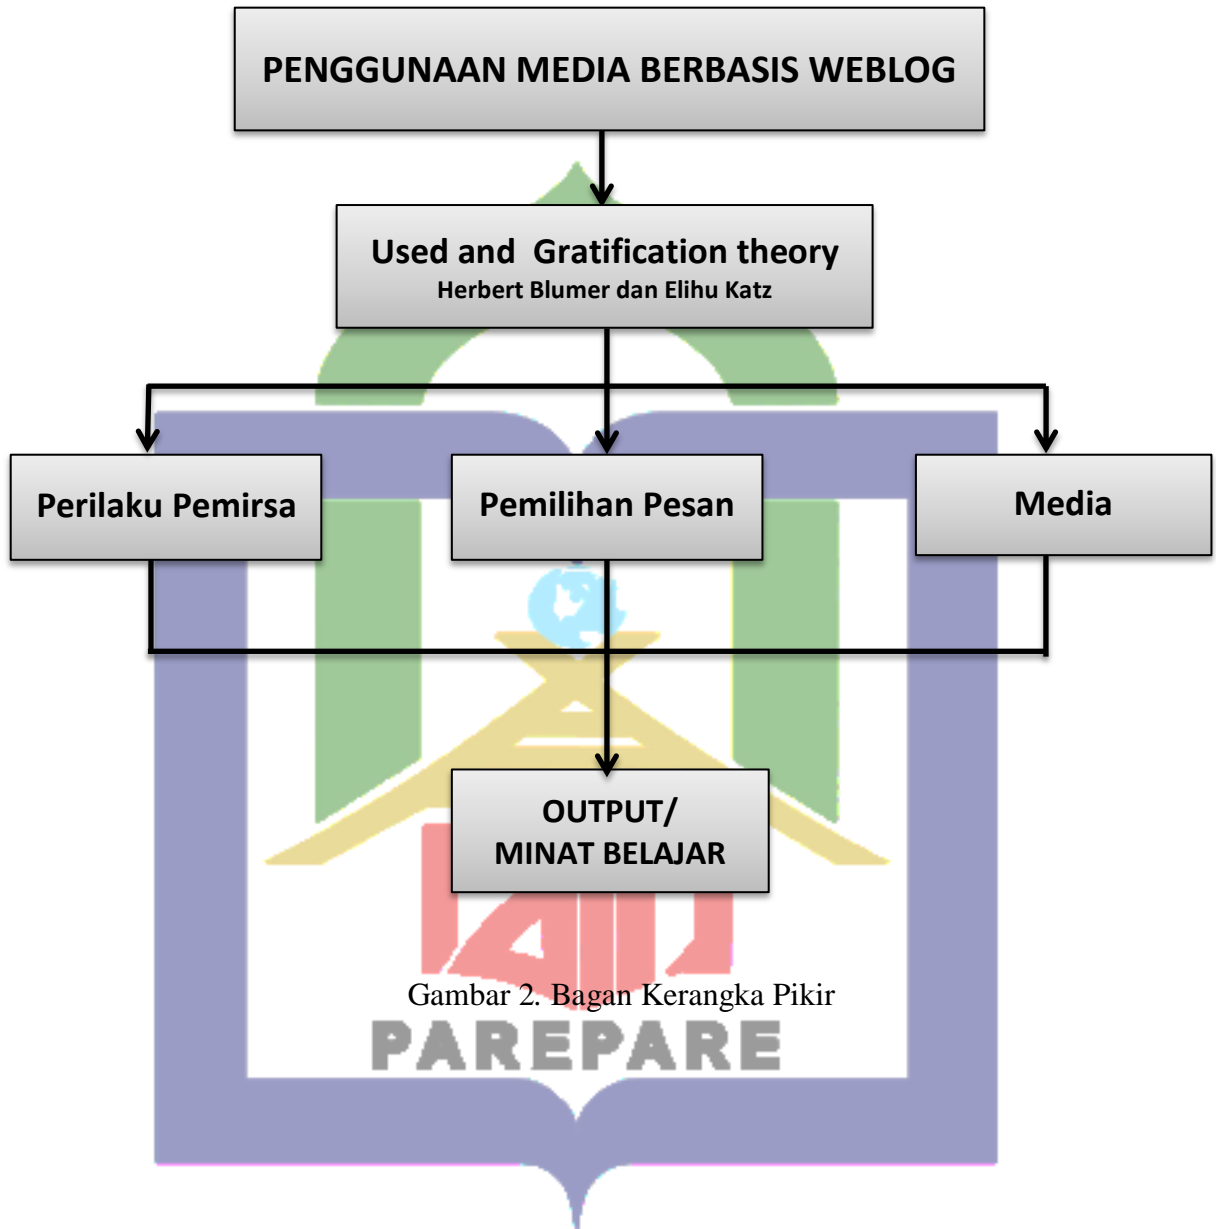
PENGGUNAAN MEDIA BERBASIS WEBLOG

Used and Gratification theory
Herbert Blumer dan Elihu Katz

Perilaku Pemirsa

Pemilihan Pesan

Media

OUTPUT/
MINAT BELAJAR

Gambar 2. Bagan Kerangka Pikir

PAREPARE